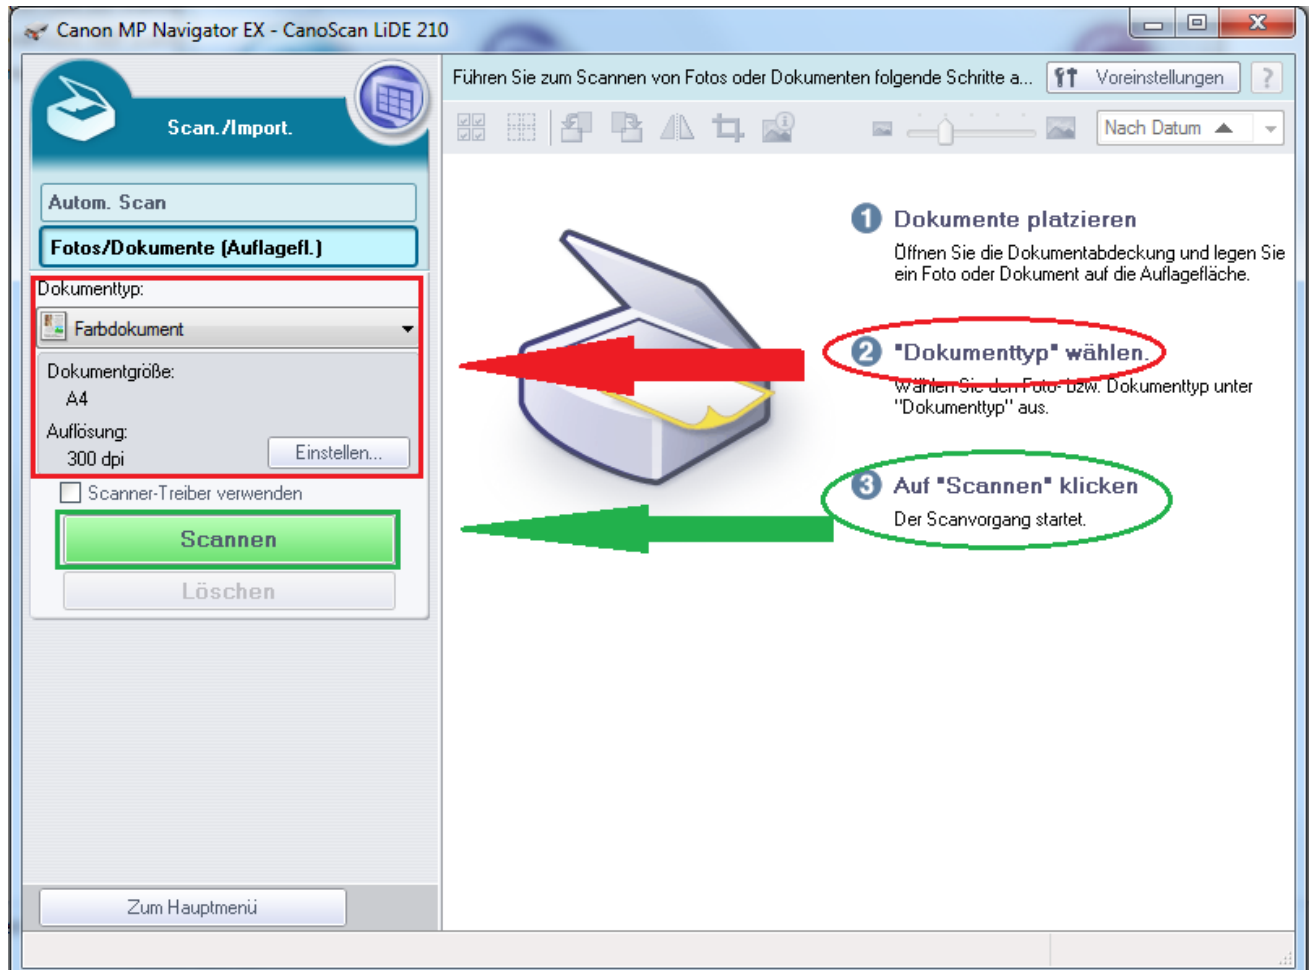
Canon MP Navigator EX - CanoScan LiDE 210

Scan./Import.

Autom. Scan

Fotos/Dokumente (Auflagefl.)

Dokumenttyp:

Farbdokument

Dokumentgröße:

A4

Auflösung:

300 dpi

Einstellen...

Scanner-Treiber verwenden

Scannen

Löschen

Zum Hauptmenü

Führen Sie zum Scannen von Fotos oder Dokumenten folgende Schritte a...

Voreinstellungen

?

Nach Datum

1 Dokumente platzieren

Öffnen Sie die Dokumentabdeckung und legen Sie ein Foto oder Dokument auf die Auflagefläche.

2 "Dokumenttyp" wählen.

Wählen Sie den Foto- bzw. Dokumenttyp unter "Dokumenttyp" aus.

3 Auf "Scannen" klicken

Der Scanvorgang startet.